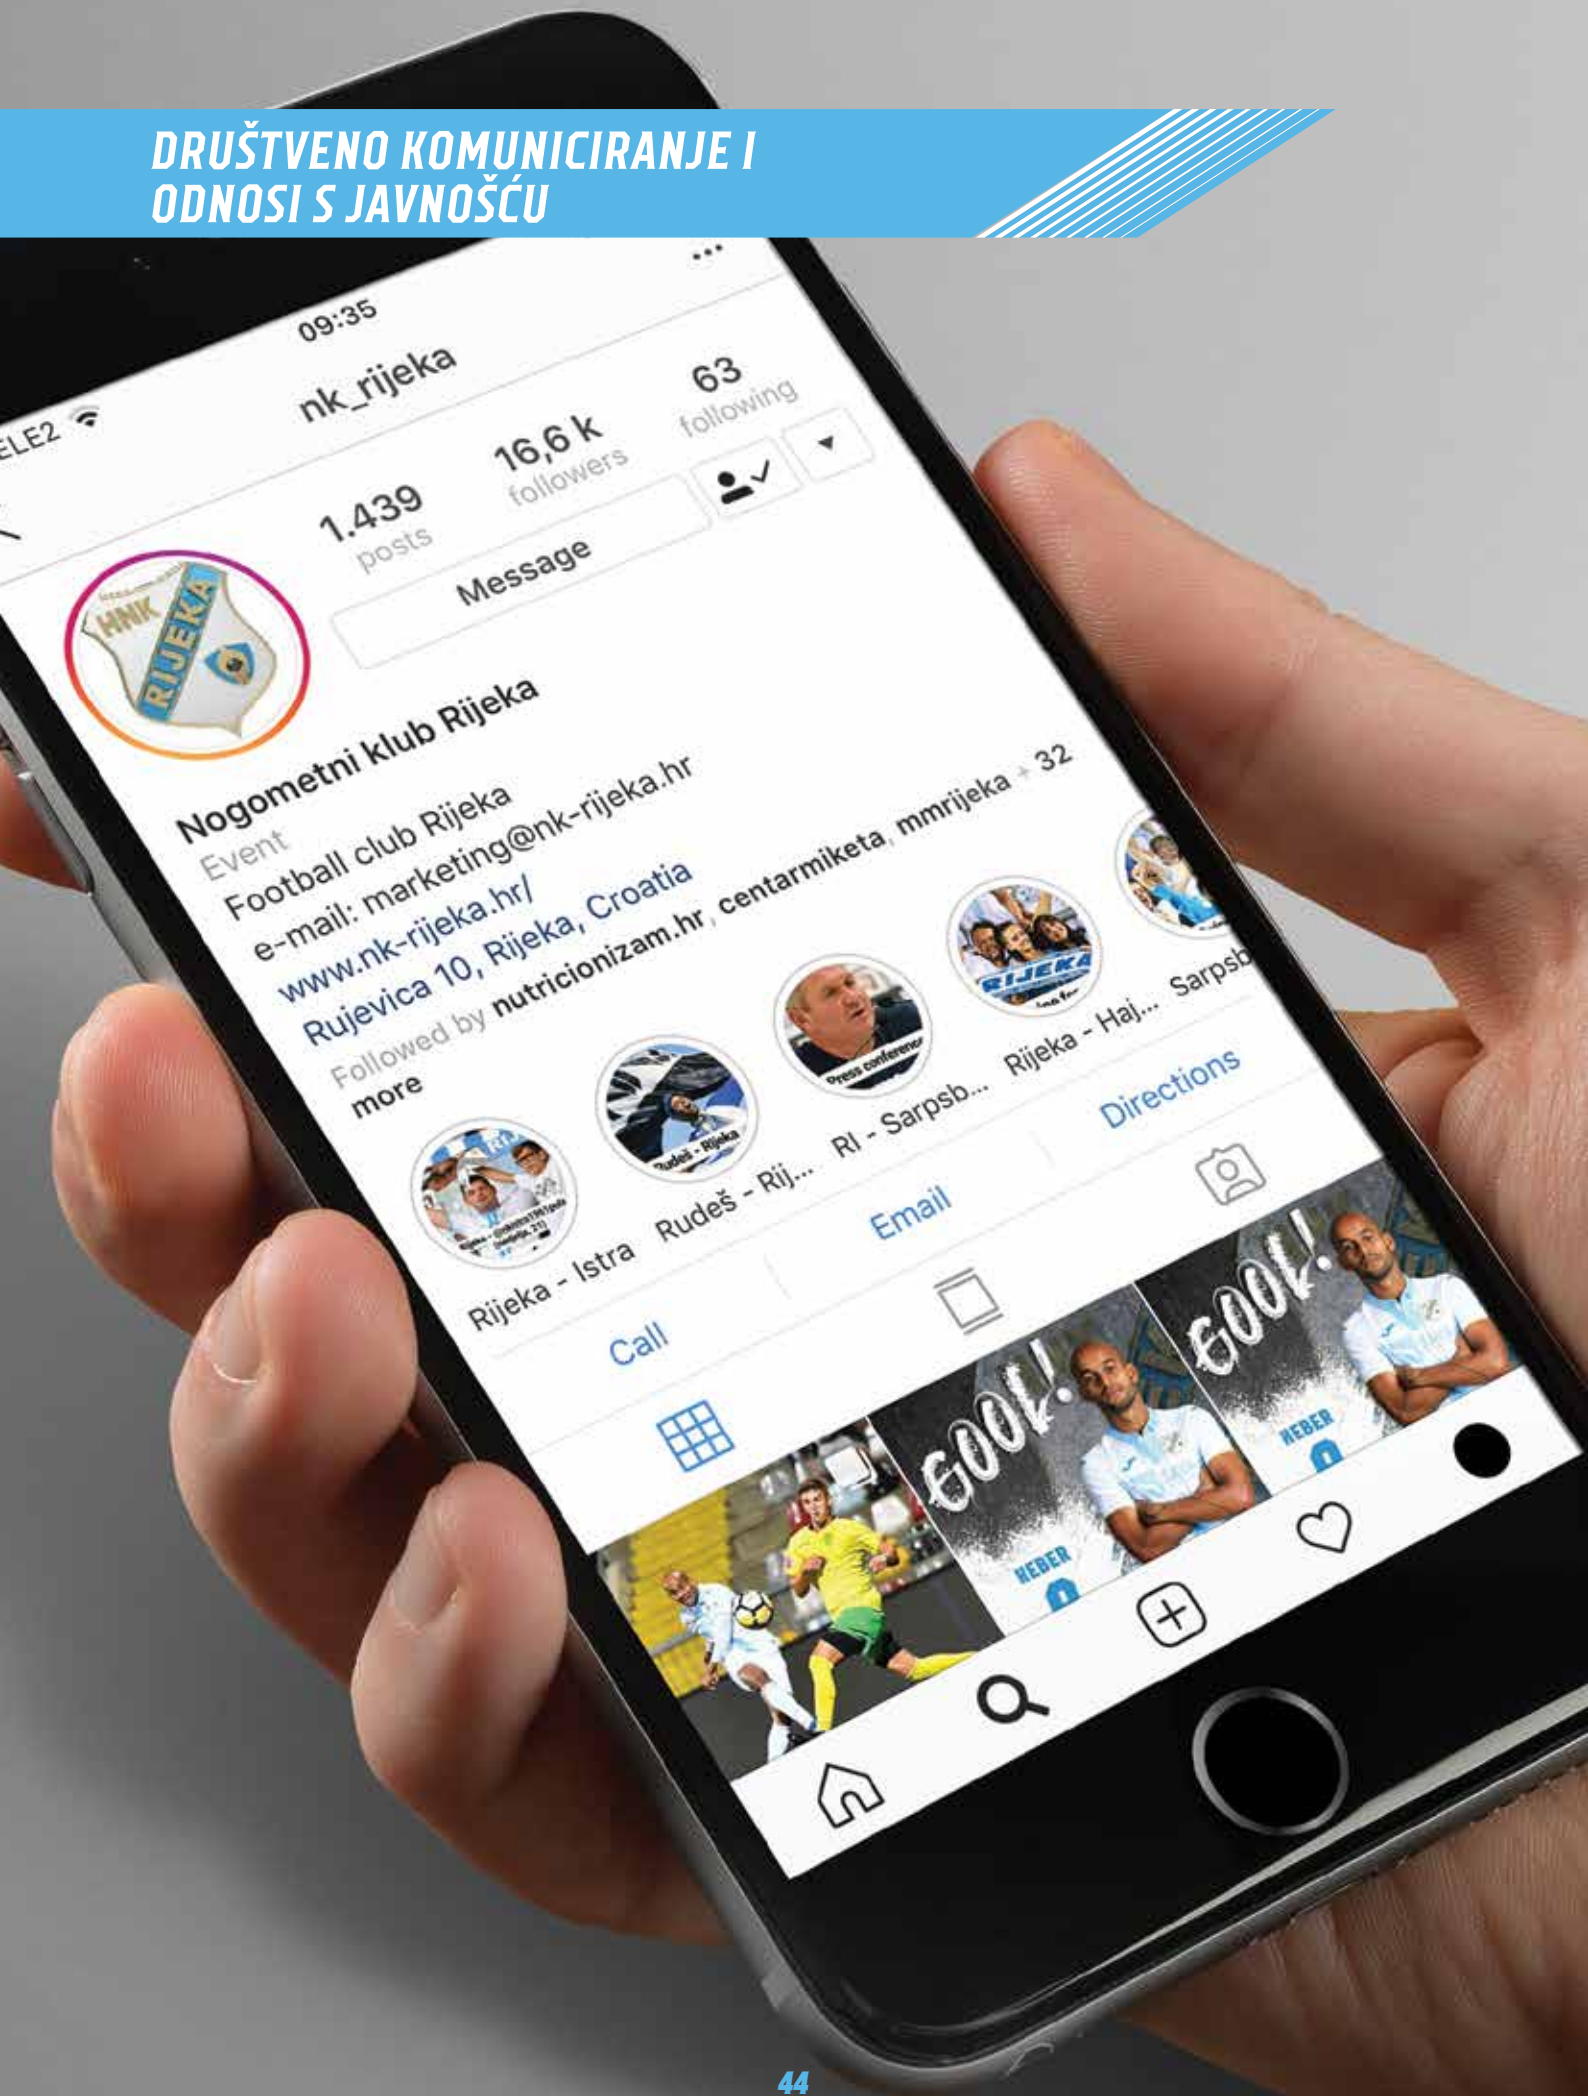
DRUŠTVENO KOMUNICIRANJE I ODNOSI S JAVNOŠĆU

ELE2
09:35
nk_rijeka
...

1.439 posts
16,6 k followers
63 following
Message

HNK RIJEKA

Nogometni klub Rijeka
Event
Football club Rijeka
e-mail: marketing@nk-rijeka.hr
www.nk-rijeka.hr/
Rujevica 10, Rijeka, Croatia
Followed by nutricionizam.hr, centarmiketa, mmrijeka + 32 more

Rijeka - Istra
Rudeš - Rij...
RI - Sarpsb...
Rijeka - Haj...
Sarpsb

Call
Email
Directions

GOOL!
HEBER
GOOL!
HEBER

44